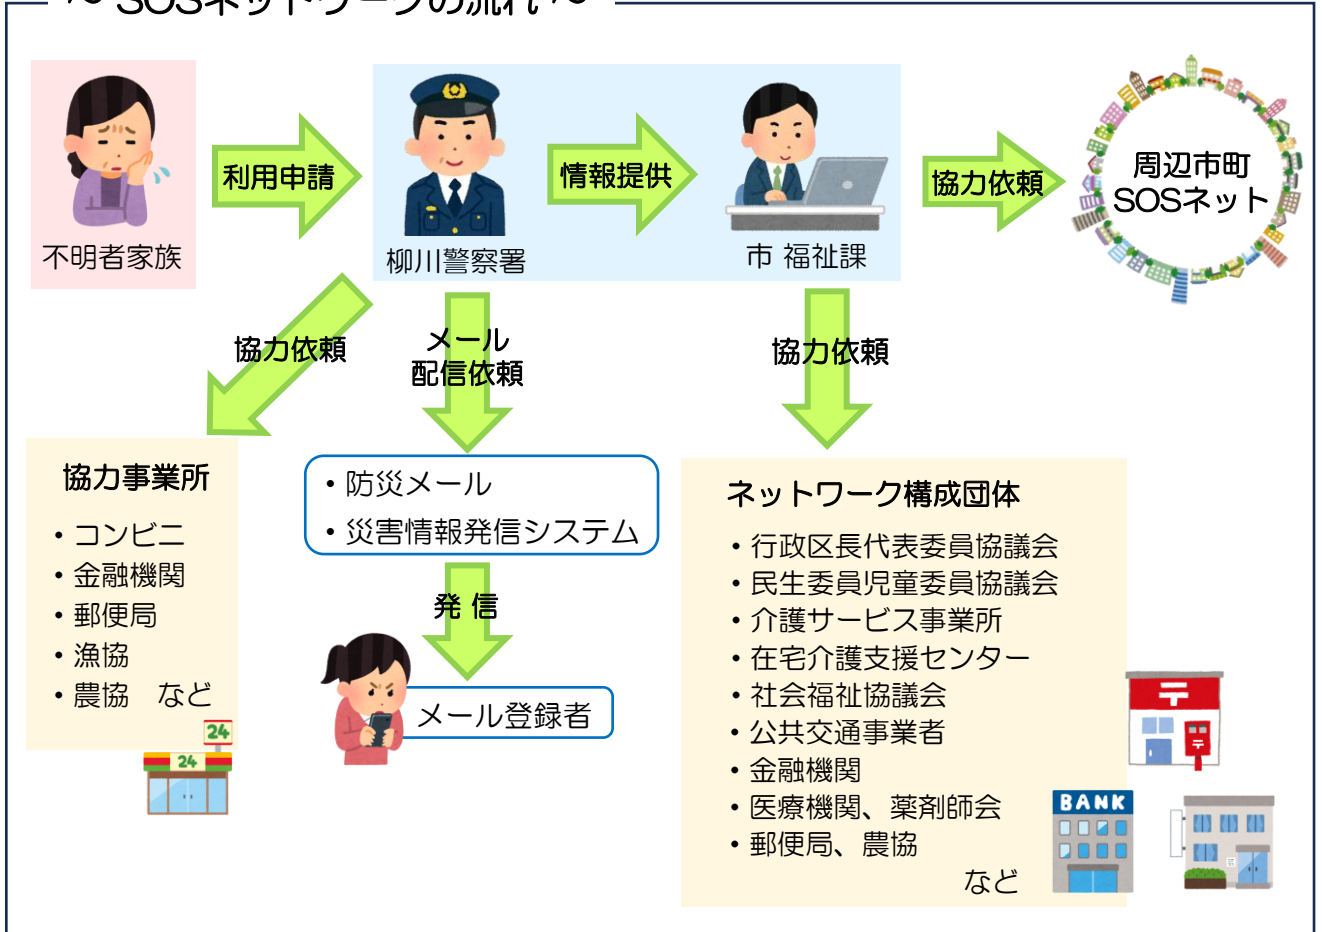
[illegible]SOSネットワークの流れ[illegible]

不明者家族

利用申請

柳川警察署

情報提供

市 福祉課

協力依頼

周辺市町
SOSネット

協力依頼

メール
配信依頼

協力依頼

協力事業所

・コンビニ
・金融機関
・郵便局
・漁協
・農協　など

24

24

・防災メール
・災害情報発信システム

発 信

メール登録者

ネットワーク構成団体

・行政区長代表委員協議会
・民生委員児童委員協議会
・介護サービス事業所
・在宅介護支援センター
・社会福祉協議会
・公共交通事業者
・金融機関
・医療機関、薬剤師会
・郵便局、農協
など

BANK